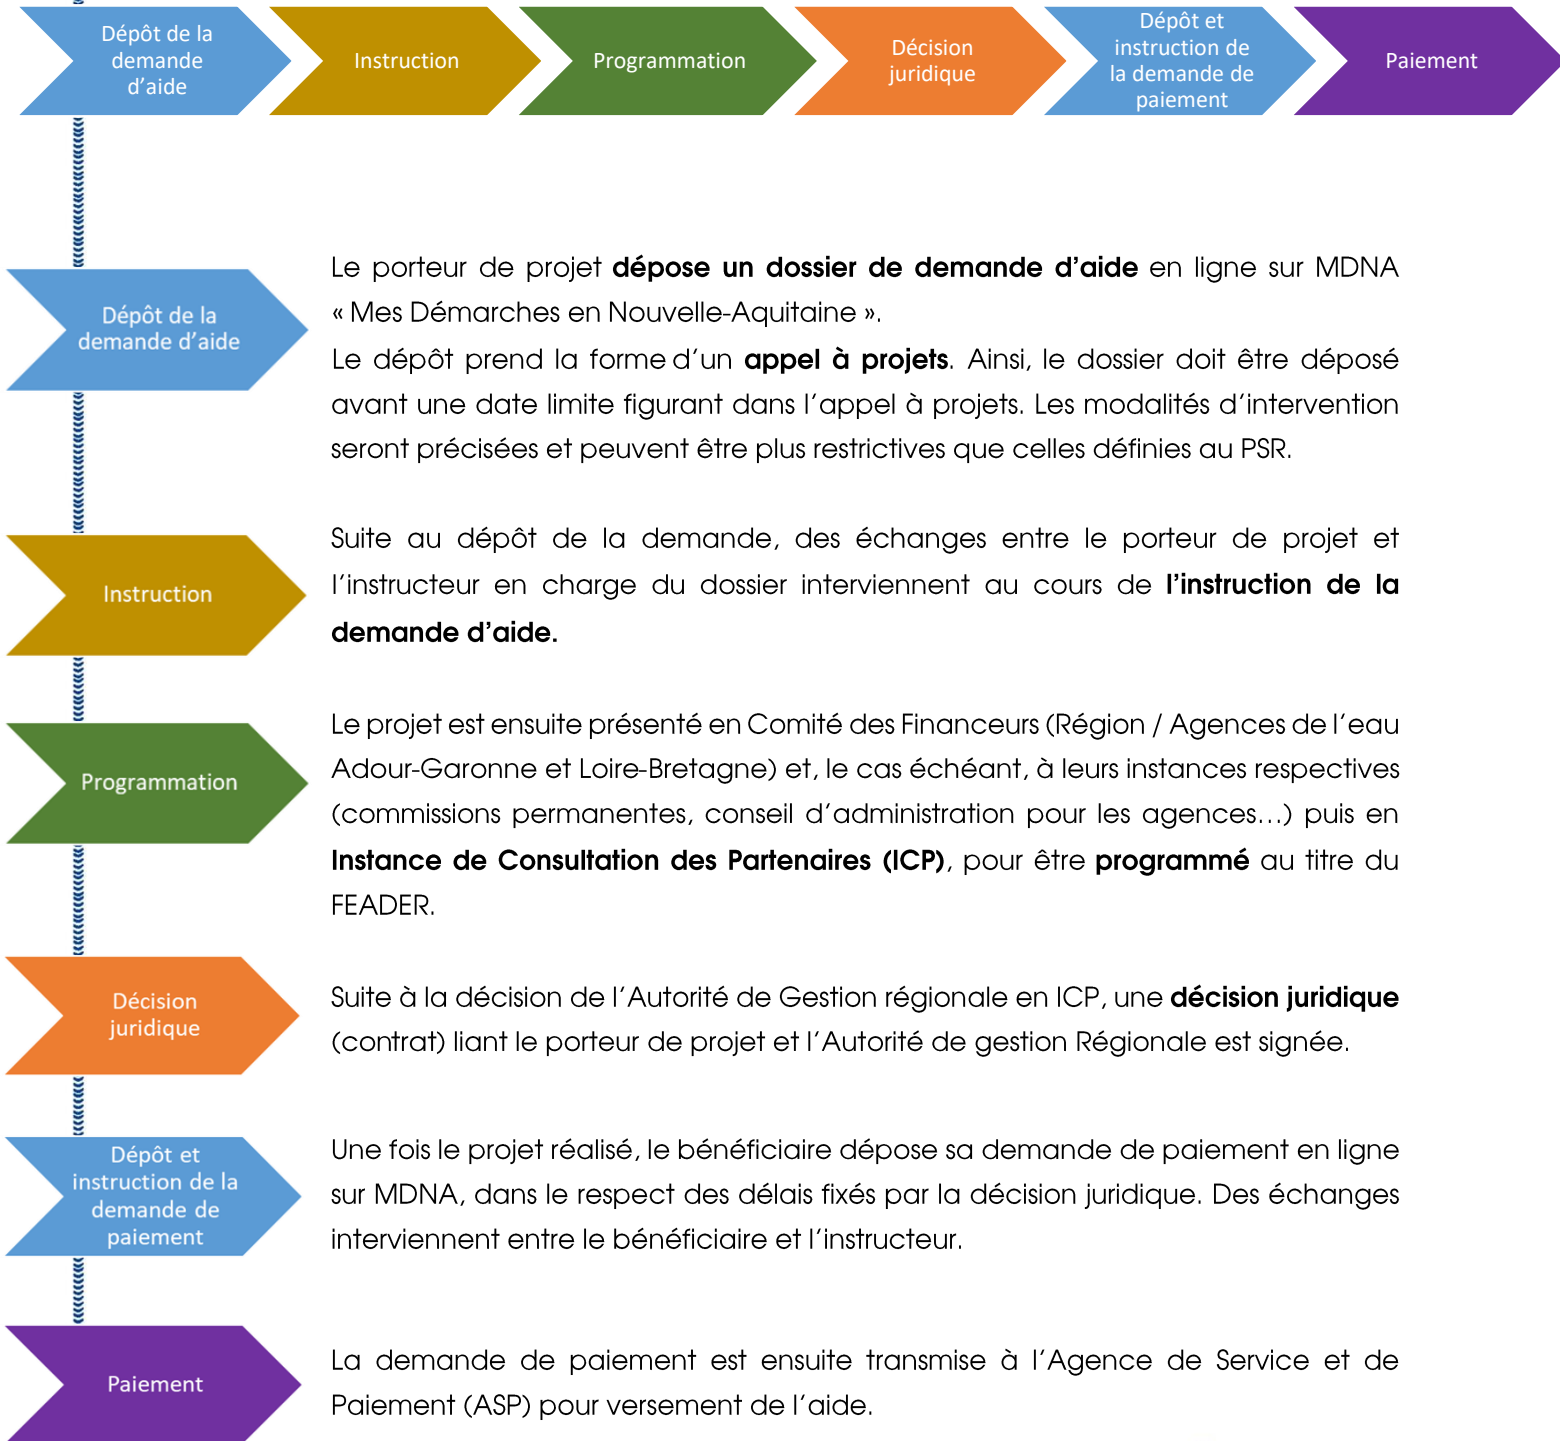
Dépôt de la demande d'aide

Instruction

Programmation

Décision juridique

Dépôt et instruction de la demande de paiement

Paiement

Dépôt de la demande d'aide

Le porteur de projet dépose un dossier de demande d'aide en ligne sur MDNA « Mes Démarches en Nouvelle-Aquitaine ».
Le dépôt prend la forme d'un appel à projets. Ainsi, le dossier doit être déposé avant une date limite figurant dans l'appel à projets. Les modalités d'intervention seront précisées et peuvent être plus restrictives que celles définies au PSR.

Instruction

Suite au dépôt de la demande, des échanges entre le porteur de projet et l'instructeur en charge du dossier interviennent au cours de l'instruction de la demande d'aide.

Programmation

Le projet est ensuite présenté en Comité des Financeurs (Région / Agences de l'eau Adour-Garonne et Loire-Bretagne) et, le cas échéant, à leurs instances respectives (commissions permanentes, conseil d'administration pour les agences…) puis en Instance de Consultation des Partenaires (ICP), pour être programmé au titre du FEADER.

Décision juridique

Suite à la décision de l'Autorité de Gestion régionale en ICP, une décision juridique (contrat) liant le porteur de projet et l'Autorité de gestion Régionale est signée.

Dépôt et instruction de la demande de paiement

Une fois le projet réalisé, le bénéficiaire dépose sa demande de paiement en ligne sur MDNA, dans le respect des délais fixés par la décision juridique. Des échanges interviennent entre le bénéficiaire et l'instructeur.

Paiement

La demande de paiement est ensuite transmise à l'Agence de Service et de Paiement (ASP) pour versement de l'aide.